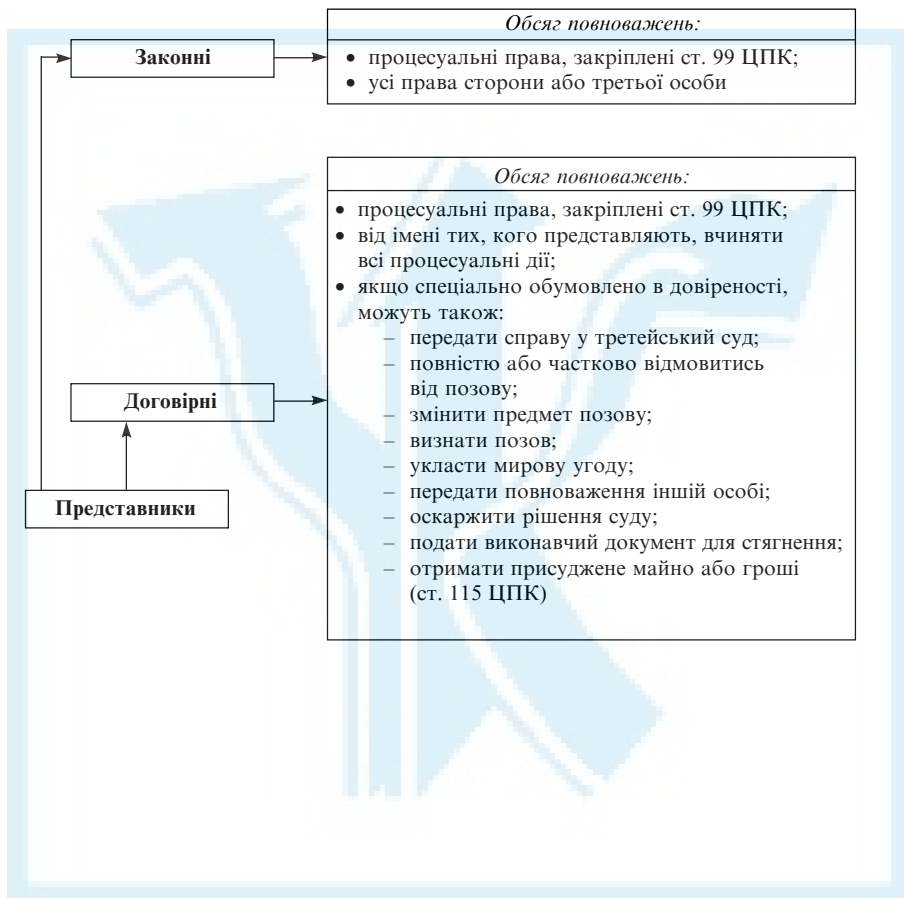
Законні

Обсяг повноважень:

• процесуальні права, закріплені ст. 99 ЦПК;
• усі права сторони або третьої особи

Обсяг повноважень:

• процесуальні права, закріплені ст. 99 ЦПК;
• від імені тих, кого представляють, вчиняти всі процесуальні дії;
• якщо спеціально обумовлено в довіреності, можуть також:
– передати справу у третейський суд;
– повністю або частково відмовитись від позову;
– змінити предмет позову;
– визнати позов;
– укласти мирову угоду;
– передати повноваження іншій особі;
– оскаржити рішення суду;
– подати виконавчий документ для стягнення;
– отримати присуджене майно або гроші (ст. 115 ЦПК)

Договірні

Представники